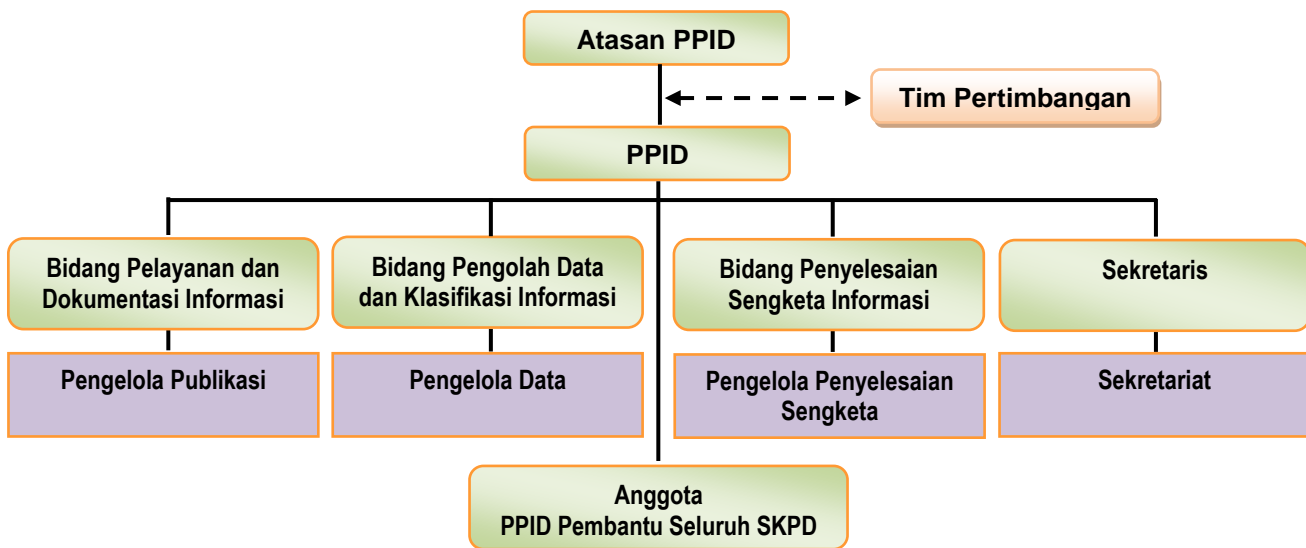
Atasan PPID

Tim Pertimbangan

PPID

Bidang Pelayanan dan Dokumentasi Informasi

Pengelola Publikasi

Bidang Pengolah Data dan Klasifikasi Informasi

Pengelola Data

Bidang Penyelesaian Sengketa Informasi

Pengelola Penyelesaian Sengketa

Sekretaris

Sekretariat

Anggota
PPID Pembantu Seluruh SKPD